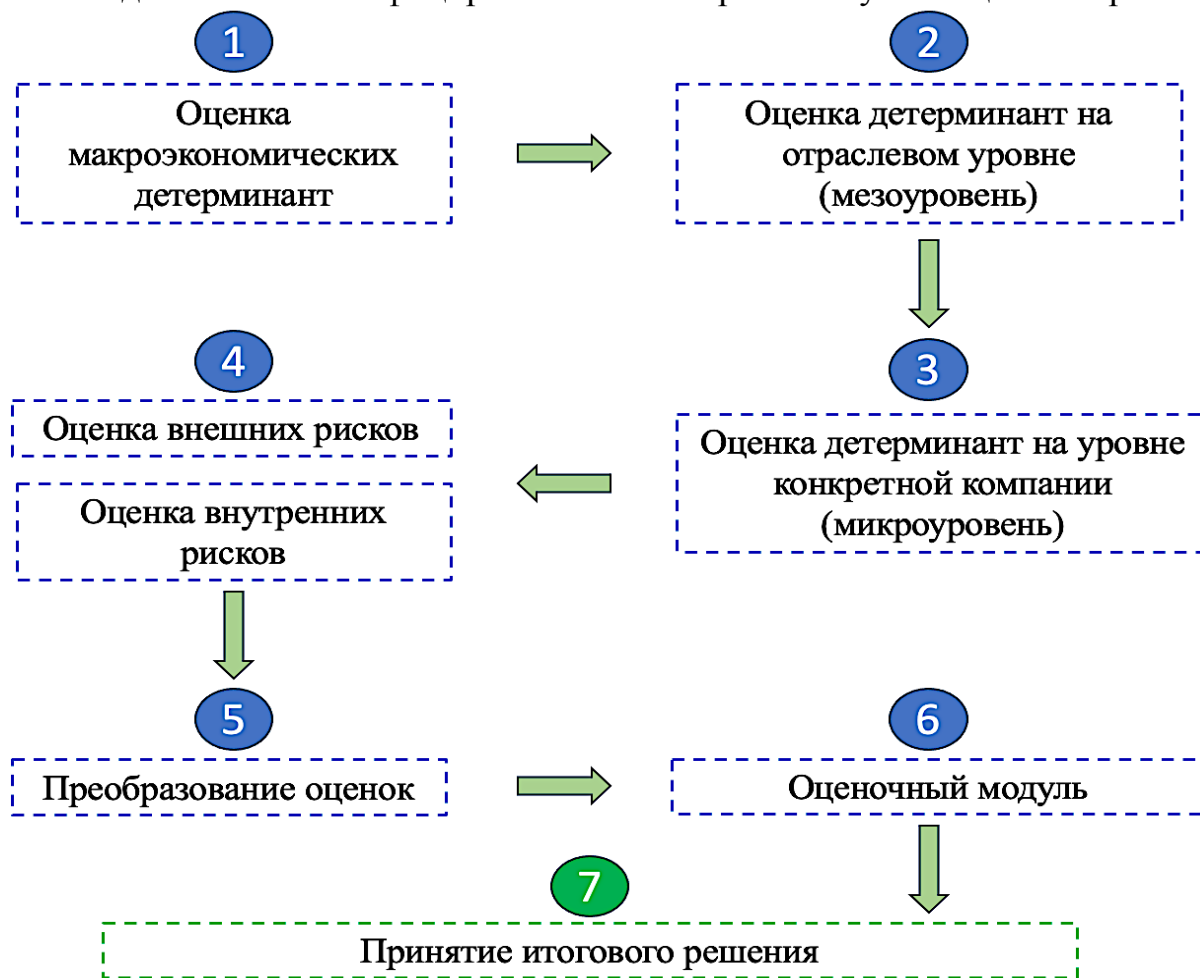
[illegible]

1

Оценка макроэкономических детерминант

2

Оценка детерминант на отраслевом уровне (мезоуровень)

3

Оценка детерминант на уровне конкретной компании (микроуровень)

4

Оценка внешних рисков

Оценка внутренних рисков

5

Преобразование оценок

6

Оценочный модуль

7

Принятие итогового решения